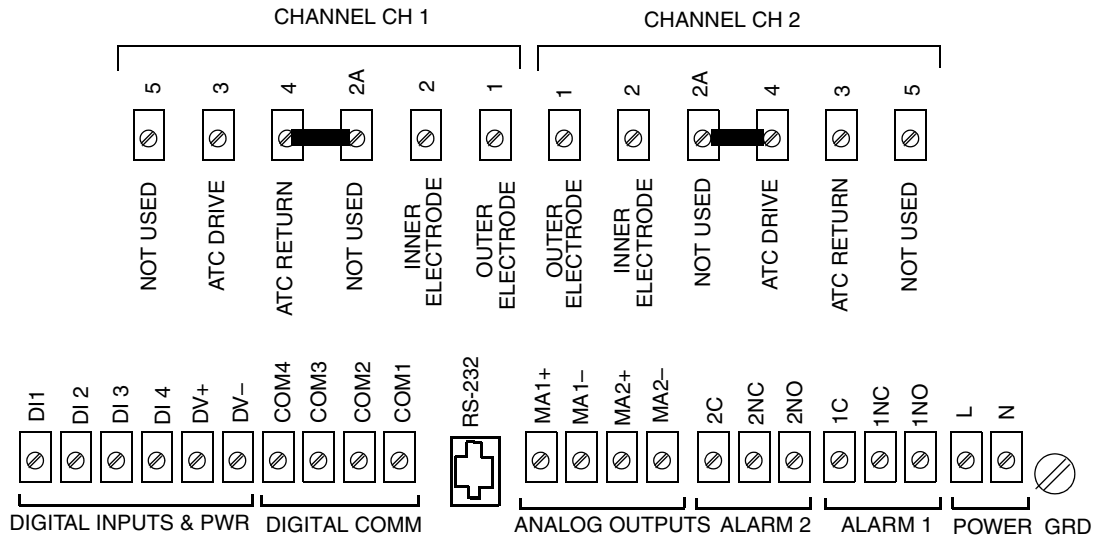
CHANNEL CH 1

5 3 4 2A 2 1

NOT USED
ATC DRIVE
ATC RETURN
NOT USED
INNER ELECTRODE
OUTER ELECTRODE

CHANNEL CH 2

1 2 2A 4 3 5

OUTER ELECTRODE
INNER ELECTRODE
NOT USED
ATC DRIVE
ATC RETURN
NOT USED

DI1 DI 2 DI 3 DI 4 DV+ DV–
DIGITAL INPUTS & PWR

COM4 COM3 COM2 COM1
DIGITAL COMM

RS-232

MA1+ MA1– MA2+ MA2–
ANALOG OUTPUTS

2C 2NC 2NO
ALARM 2

1C 1NC 1NO
ALARM 1

L N
POWER

GRD